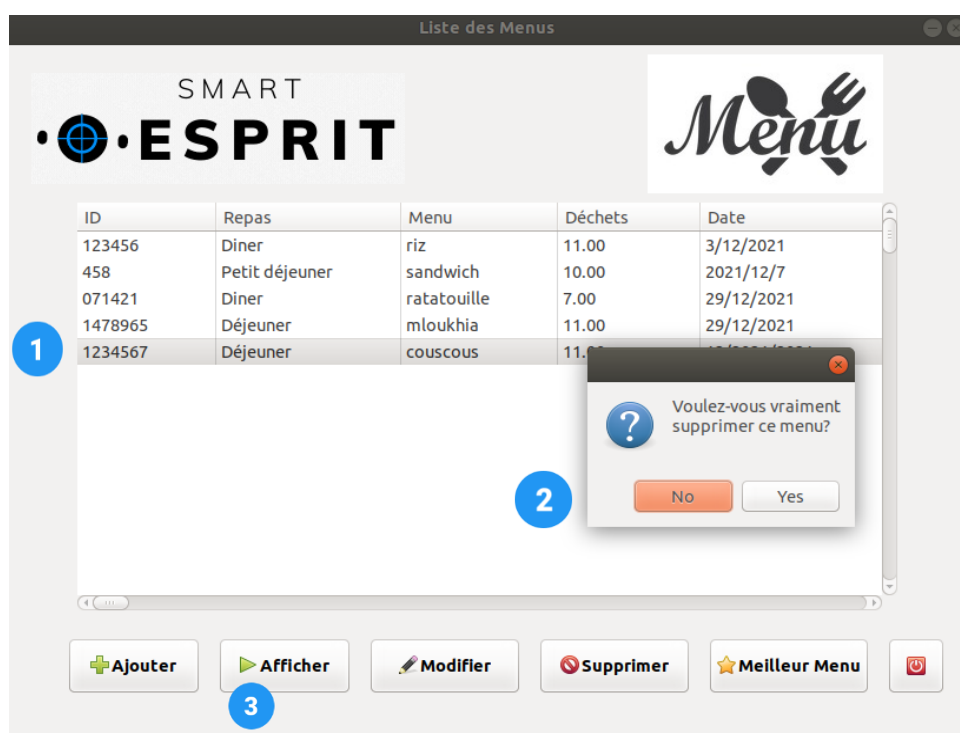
Liste des Menus

SMART
ESPRIT

Menu

| ID | Repas | Menu | Déchets | Date |
|---|---|---|---|---|
| 123456 | Diner | riz | 11.00 | 3/12/2021 |
| 458 | Petit déjeuner | sandwich | 10.00 | 2021/12/7 |
| 071421 | Diner | ratatouille | 7.00 | 29/12/2021 |
| 1478965 | Déjeuner | mloukhia | 11.00 | 29/12/2021 |
| 1234567 | Déjeuner | couscous | 11.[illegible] | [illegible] |

1

Voulez-vous vraiment supprimer ce menu?

No Yes

2

Ajouter Afficher Modifier Supprimer Meilleur Menu

3